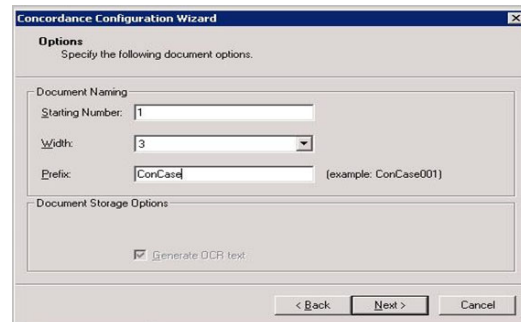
Concordance Configuration Wizard

Options
Specify the following document options.

Document Naming

Starting Number: 1

Width: 3

Prefix: ConCase (example: ConCase001)

Document Storage Options

Generate OCR text

< Back Next > Cancel